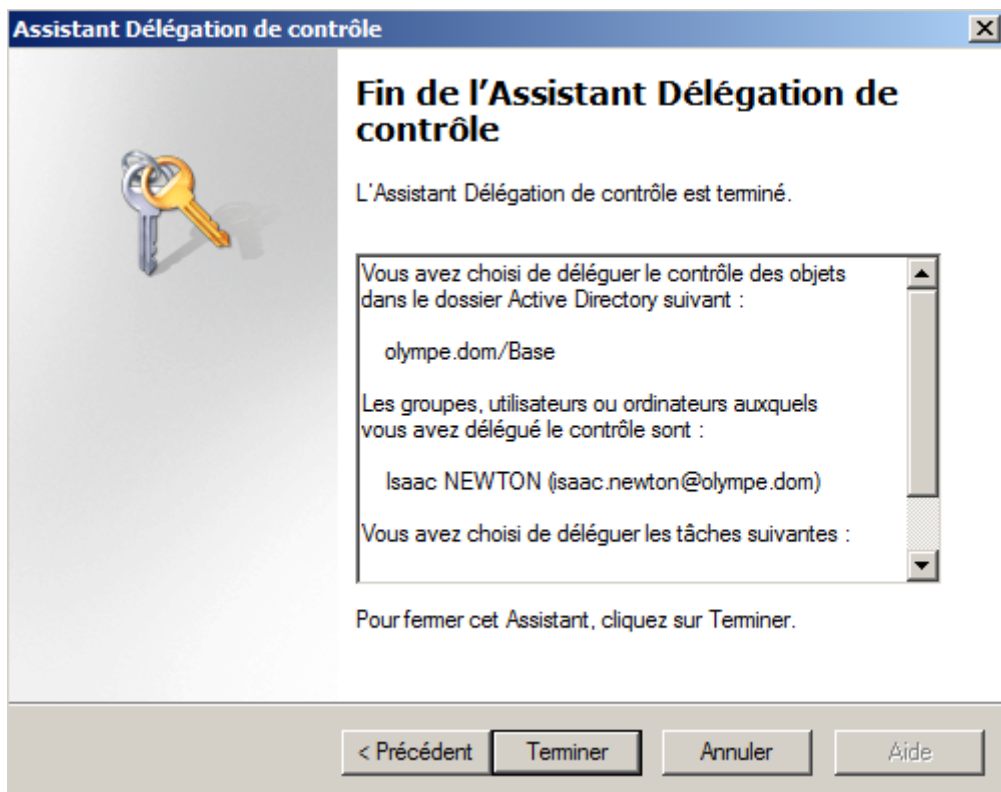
Assistant Délégation de contrôle

Fin de l'Assistant Délégation de contrôle

L'Assistant Délégation de contrôle est terminé.

Vous avez choisi de déléguer le contrôle des objets dans le dossier Active Directory suivant :

olympe.dom/Base

Les groupes, utilisateurs ou ordinateurs auxquels vous avez délégué le contrôle sont :

Isaac NEWTON (isaac.newton@olympe.dom)

Vous avez choisi de déléguer les tâches suivantes :

Pour fermer cet Assistant, cliquez sur Terminer.

< Précédent | Terminer | Annuler | Aide